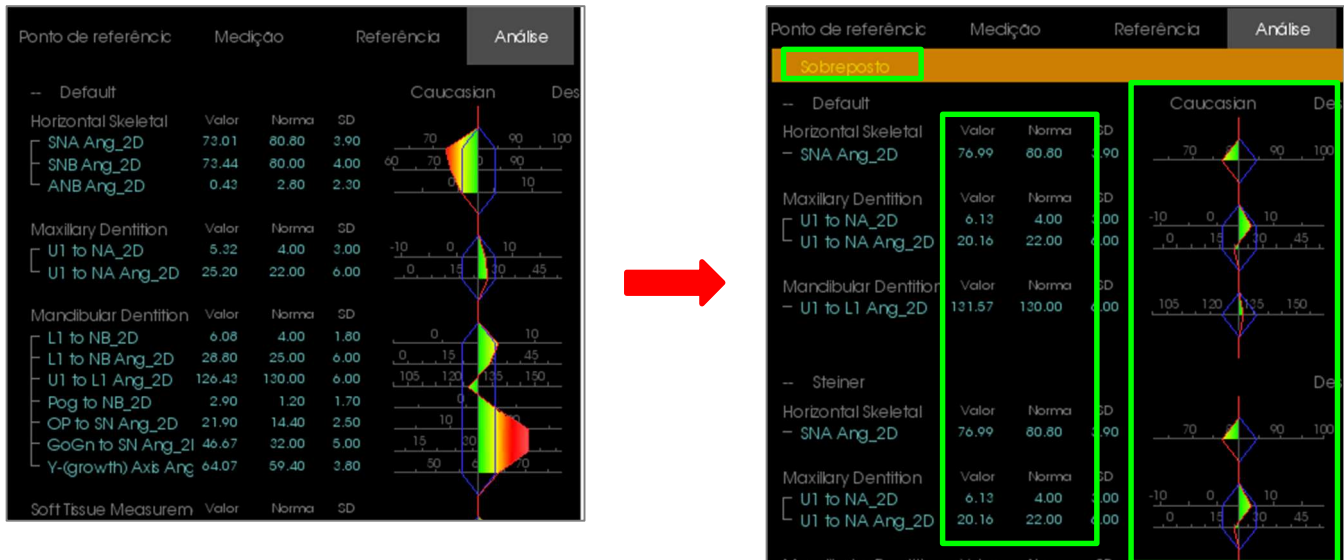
Ponto de referênci Medição Referência Análise

-- Default Caucasian Des

Horizontal Skeletal Valor Norma SD
SNA Ang_2D 73.01 80.80 3.90
SNB Ang_2D 73.44 80.00 4.00
ANB Ang_2D 0.43 2.80 2.30

70 90 100
60 70 90
0 10

Maxillary Dentition Valor Norma SD
U1 to NA_2D 5.32 4.00 3.00
U1 to NA Ang_2D 25.20 22.00 6.00

-10 0 10
0 15 30 45

Mandibular Dentition Valor Norma SD
L1 to NB_2D 6.08 4.00 1.80
L1 to NB Ang_2D 28.80 25.00 6.00
U1 to L1 Ang_2D 126.43 130.00 6.00
Pog to NB_2D 2.90 1.20 1.70
OP to SN Ang_2D 21.90 14.40 2.50
GoGn to SN Ang_2I 46.67 32.00 5.00
Y-(growth) Axis Ang 64.07 59.40 3.80

0 10
0 15 45
105 120 135 150
0
10
15 30
50 70

Soft Tissue Measurem Valor Norma SD

Ponto de referênci Medição Referência Análise

Sobreposto

-- Default Caucasian Des

Horizontal Skeletal Valor Norma SD
SNA Ang_2D 76.99 80.80 3.90

70 90 100

Maxillary Dentition Valor Norma SD
U1 to NA_2D 6.13 4.00 3.00
U1 to NA Ang_2D 20.16 22.00 6.00

-10 0 10
0 15 30 45

Mandibular Dentition Valor Norma SD
U1 to L1 Ang_2D 131.57 130.00 6.00

105 120 135 150

-- Steiner Des

Horizontal Skeletal Valor Norma SD
SNA Ang_2D 76.99 80.80 3.90

70 90 100

Maxillary Dentition Valor Norma SD
U1 to NA_2D 6.13 4.00 3.00
U1 to NA Ang_2D 20.16 22.00 6.00

-10 0 10
0 15 30 45